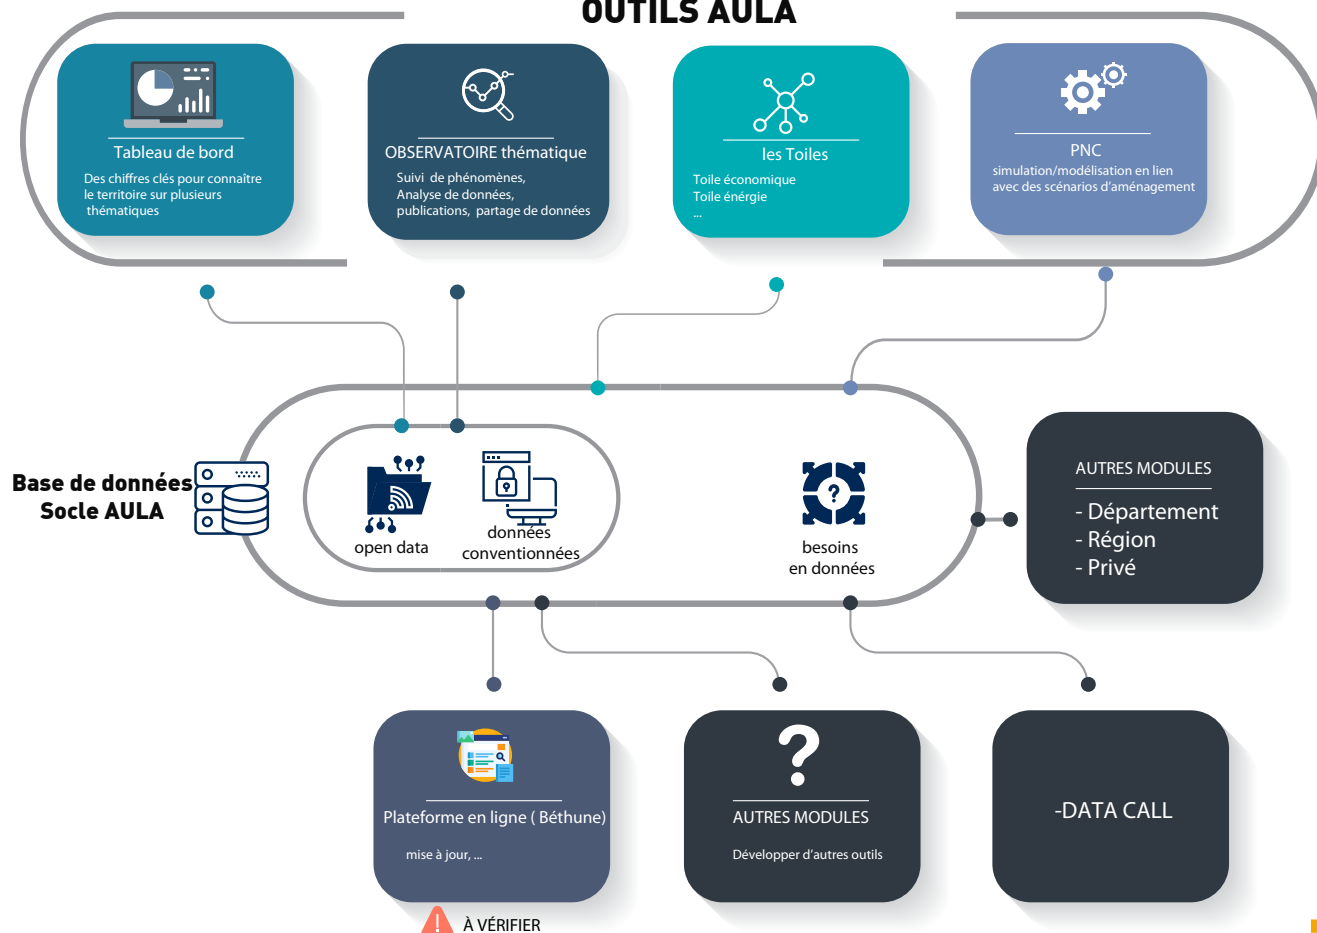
OUTILS AULA

Tableau de bord

Des chiffres clés pour connaître le territoire sur plusieurs thématiques

OBSERVATOIRE thématique

Suivi de phénomènes, Analyse de données, publications, partage de données

les Toiles

Toile économique
Toile énergie
...

PNC

simulation/modélisation en lien avec des scénarios d'aménagement

Base de données Socle AULA

open data

données conventionnées

besoins en données

AUTRES MODULES

- Département
- Région
- Privé

Plateforme en ligne ( Béthune)

mise à jour, ...

À VÉRIFIER

AUTRES MODULES

Développer d'autres outils

-DATA CALL